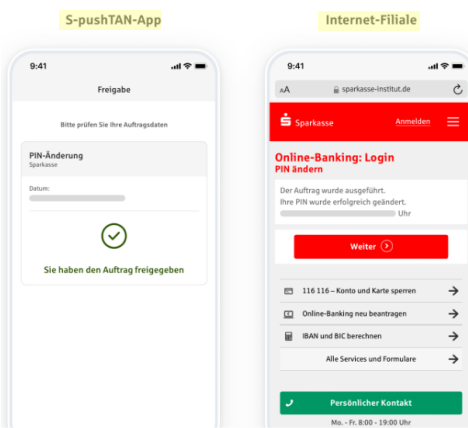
S-pushTAN-App

9:41

Freigabe

Bitte prüfen Sie Ihre Auftragsdaten

PIN-Änderung
Sparkasse

Datum:

Sie haben den Auftrag freigegeben

Internet-Filiale

9:41

AA sparkasse-institut.de

Sparkasse Anmelden

Online-Banking: Login
PIN ändern

Der Auftrag wurde ausgeführt.
Ihre PIN wurde erfolgreich geändert.
Uhr

Weiter

116 116 – Konto und Karte sperren

Online-Banking neu beantragen

IBAN und BIC berechnen

Alle Services und Formulare

Persönlicher Kontakt

Mo. - Fr. 8:00 - 19:00 Uhr